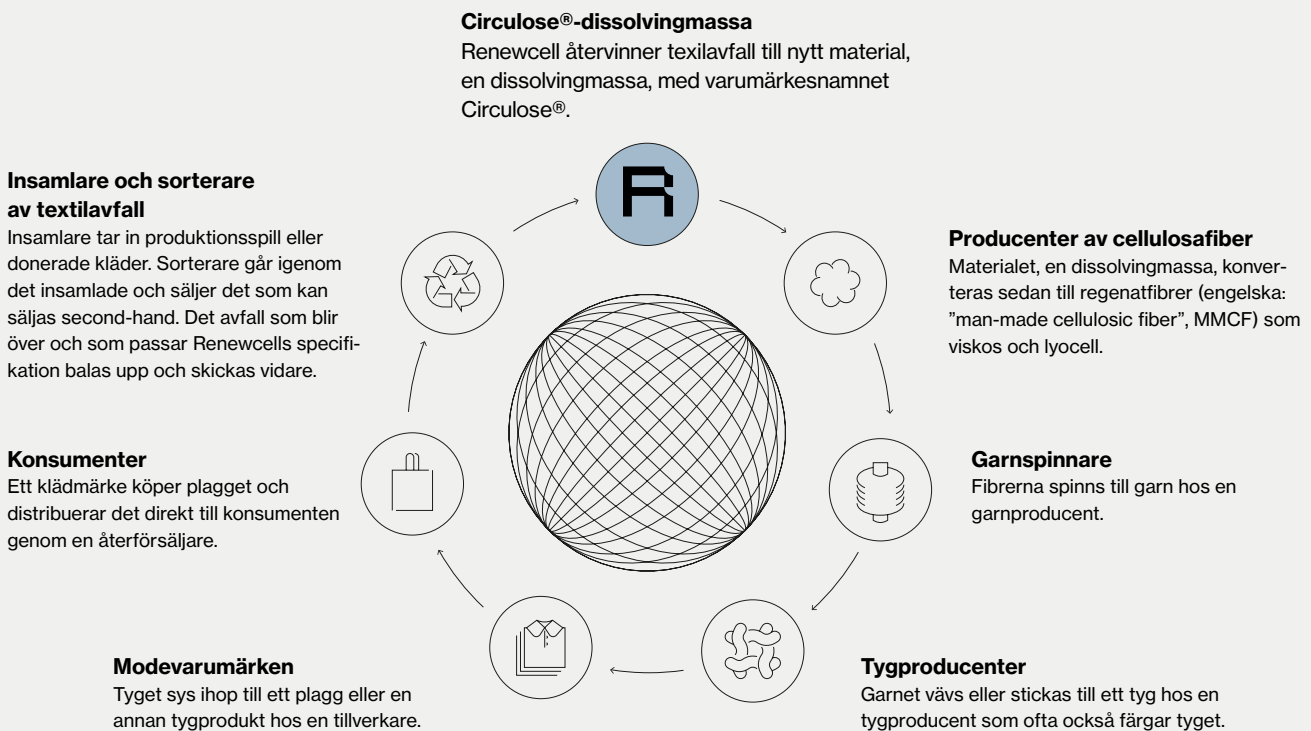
**Circulose®-dissolvingmassa**
Renewcell återvinner texilavfall till nytt material, en dissolvingmassa, med varumärkesnamnet Circulose®.

R

**Producenter av cellulosafiber**
Materialet, en dissolvingmassa, konverteras sedan till regenatfibrer (engelska: ”man-made cellulosic fiber”, MMCF) som viskos och lyocell.

**Garnspinnare**
Fibrerna spinns till garn hos en garnproducent.

**Tygproducenter**
Garnet vävs eller stickas till ett tyg hos en tygproducent som ofta också färgar tyget.

**Modevarumärken**
Tyget sys ihop till ett plagg eller en annan tygprodukt hos en tillverkare.

**Konsumenter**
Ett klädmärke köper plagget och distribuerar det direkt till konsumenten genom en återförsäljare.

**Insamlare och sorterare av textilavfall**
Insamlare tar in produktionsspill eller donerade kläder. Sorterare går igenom det insamlade och säljer det som kan säljas second-hand. Det avfall som blir över och som passar Renewcells specifikation balas upp och skickas vidare.